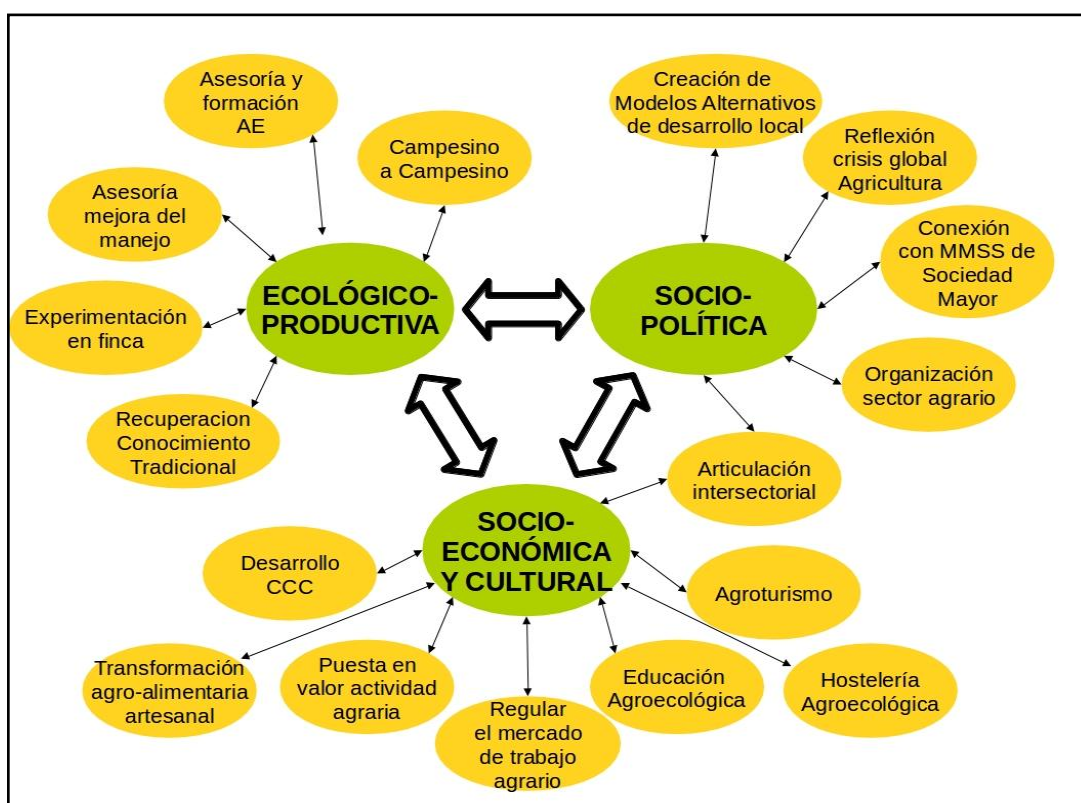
ECOLÓGICO-PRODUCTIVA

Asesoría y formación AE

Campesino a Campesino

Asesoría mejora del manejo

Experimentación en finca

Recuperacion Conocimiento Tradicional

SOCIO-POLÍTICA

Creación de Modelos Alternativos de desarrollo local

Reflexión crisis global Agricultura

Conexión con MMSS de Sociedad Mayor

Organización sector agrario

Articulación intersectorial

SOCIO-ECONÓMICA Y CULTURAL

Desarrollo CCC

Agroturismo

Transformación agro-alimentaria artesanal

Puesta en valor actividad agraria

Regular el mercado de trabajo agrario

Educación Agroecológica

Hostelería Agroecológica